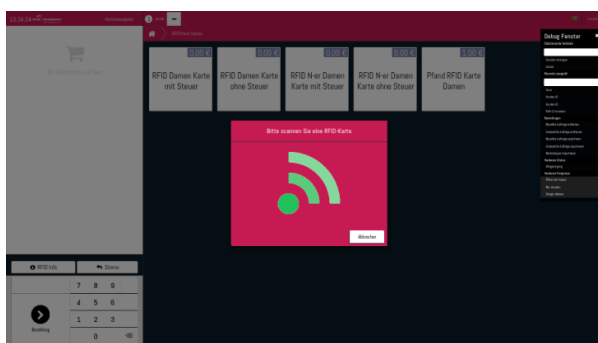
13:54:58

RFID Karte laden

0,00 €
RFID Damen Karte mit Steuer

0,00 €
RFID Damen Karte ohne Steuer

0,00 €
RFID N-er Damen Karte mit Steuer

0,00 €
RFID N-er Damen Karte ohne Steuer

1,00 €
Pfand RFID Karte Damen

Debug Fenster

Bitte scannen Sie eine RFID Karte

Abbrechen

RFID Info
Storno

7 8 9
4 5 6
1 2 3
0

Buchung